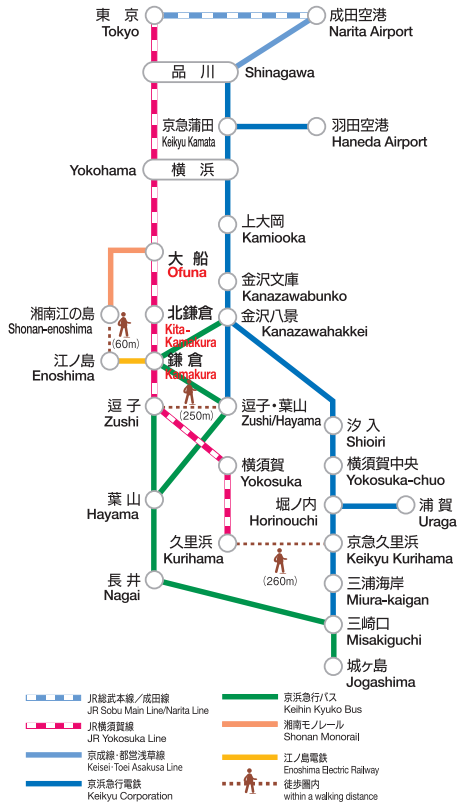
東京
Tokyo

成田空港
Narita Airport

品川
Shinagawa

京急蒲田
Keikyu Kamata

羽田空港
Haneda Airport

Yokohama
横浜

上大岡
Kamiooka

大船
Ofuna

金沢文庫
Kanazawabunko

湘南江の島
Shonan-enoshima

北鎌倉
Kita-Kamakura

金沢八景
Kanazawahakkei

(60m)

江ノ島
Enoshima

鎌倉
Kamakura

逗子
Zushi

(250m)

逗子・葉山
Zushi/Hayama

汐入
Shioiri

横須賀
Yokosuka

横須賀中央
Yokosuka-chuo

葉山
Hayama

堀ノ内
Horinouchi

浦賀
Uraga

久里浜
Kurihama

京急久里浜
Keikyu Kurihama

(260m)

長井
Nagai

三浦海岸
Miura-kaigan

三崎口
Misakiguchi

城ヶ島
Jogashima

JR総武本線／成田線
JR Sobu Main Line/Narita Line

JR横須賀線
JR Yokosuka Line

京成線・都営浅草線
Keisei · Toei Asakusa Line

京浜急行電鉄
Keikyu Corporation

京浜急行バス
Keihin Kyuko Bus

湘南モノレール
Shonan Monorail

江ノ島電鉄
Enoshima Electric Railway

徒歩圏内
within a walking distance